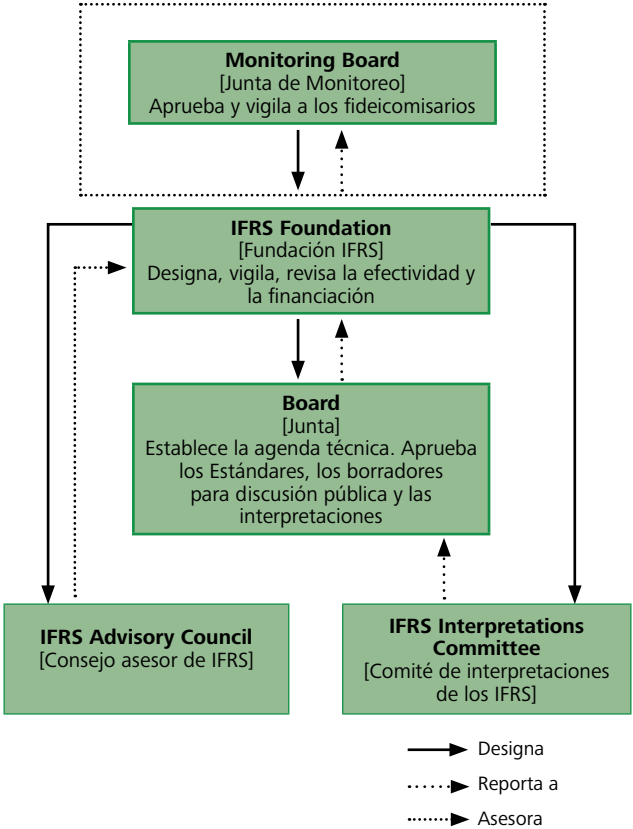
Monitoring Board
[Junta de Monitoreo]
Aprueba y vigila a los fideicomisarios

IFRS Foundation
[Fundación IFRS]
Designa, vigila, revisa la efectividad y la financiación

Board
[Junta]
Establece la agenda técnica. Aprueba los Estándares, los borradores para discusión pública y las interpretaciones

IFRS Advisory Council
[Consejo asesor de IFRS]

IFRS Interpretations Committee
[Comité de interpretaciones de los IFRS]

Designa
Reporta a
Asesora